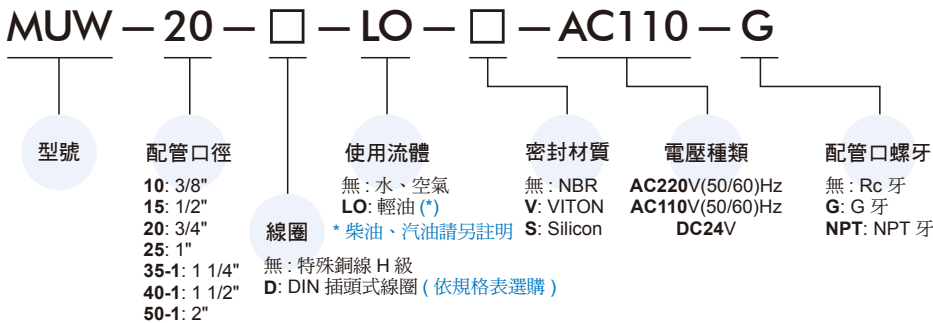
MUW — 20 — □ — LO — □ — AC110 — G

型號

配管口徑
**10**: 3/8"
**15**: 1/2"
**20**: 3/4"
**25**: 1"
**35-1**: 1 1/4"
**40-1**: 1 1/2"
**50-1**: 2"

線圈
無 : 特殊銅線 H 級
**D**: DIN 插頭式線圈 ( 依規格表選購 )

使用流體
無 : 水、空氣
**LO**: 輕油 (*)
* 柴油、汽油請另註明

密封材質
無 : NBR
**V**: VITON
**S**: Silicon

電壓種類
**AC220**V(50/60)Hz
**AC110**V(50/60)Hz
**DC24**V

配管口螺牙
無 : Rc 牙
**G**: G 牙
**NPT**: NPT 牙